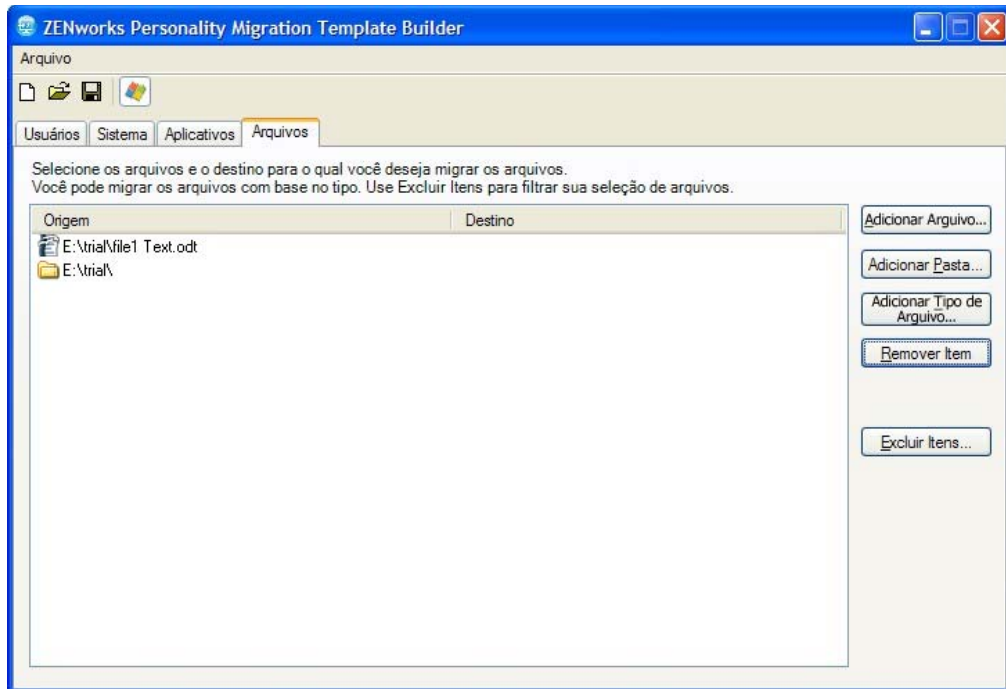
ZENworks Personality Migration Template Builder

Arquivo

Usuários | Sistema | Aplicativos | Arquivos

Selecione os arquivos e o destino para o qual você deseja migrar os arquivos.
Você pode migrar os arquivos com base no tipo. Use Excluir Itens para filtrar sua seleção de arquivos.

| Origem | Destino |
|---|---|
| E:\trial\file1 Text.odt | |
| E:\trial\ | |

Adicionar Arquivo...

Adicionar Pasta...

Adicionar Tipo de Arquivo...

Remover Item

Excluir Itens...